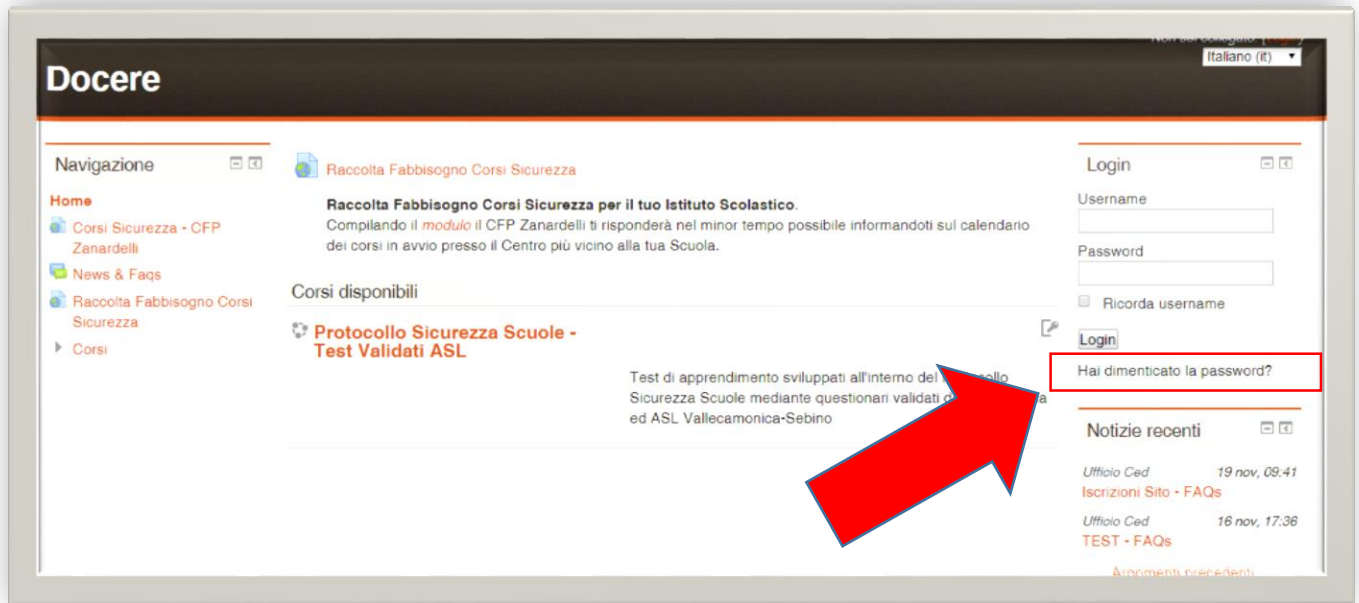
Non sei collegato. ([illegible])
Italiano (it)

Docere

Navigazione

Home
Corsi Sicurezza - CFP Zanardelli
News & Faqs
Raccolta Fabbisogno Corsi Sicurezza
Corsi

Raccolta Fabbisogno Corsi Sicurezza

**Raccolta Fabbisogno Corsi Sicurezza per il tuo Istituto Scolastico.**
Compilando il *modulo* il CFP Zanardelli ti risponderà nel minor tempo possibile informandoti sul calendario dei corsi in avvio presso il Centro più vicino alla tua Scuola.

Corsi disponibili

Protocollo Sicurezza Scuole - Test Validati ASL

Test di apprendimento sviluppati all'interno del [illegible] Sicurezza Scuole mediante questionari validati d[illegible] ed ASL Vallecamonica-Sebino

Login

Username

Password

Ricorda username

Login

Hai dimenticato la password?

Notizie recenti

Ufficio Ced 19 nov, 09:41
Iscrizioni Sito - FAQs

Ufficio Ced 16 nov, 17:36
TEST - FAQs

Argomenti precedenti